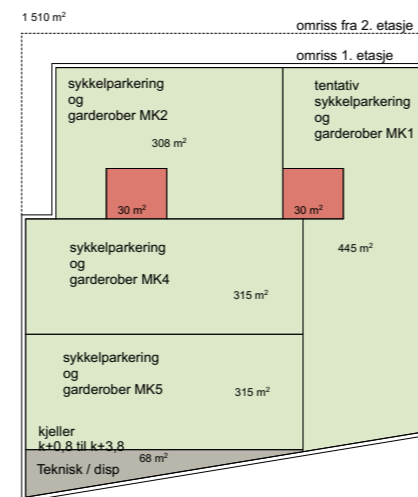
1 510 $m^2$

omriss fra 2. etasje

omriss 1. etasje

sykkelparkering og garderober MK2

308 $m^2$

tentativ sykkelparkering og garderober MK1

30 $m^2$

30 $m^2$

sykkelparkering og garderober MK4

445 $m^2$

315 $m^2$

sykkelparkering og garderober MK5

315 $m^2$

kjeller k+0,8 til k+3,8

68 $m^2$

Teknisk / disp